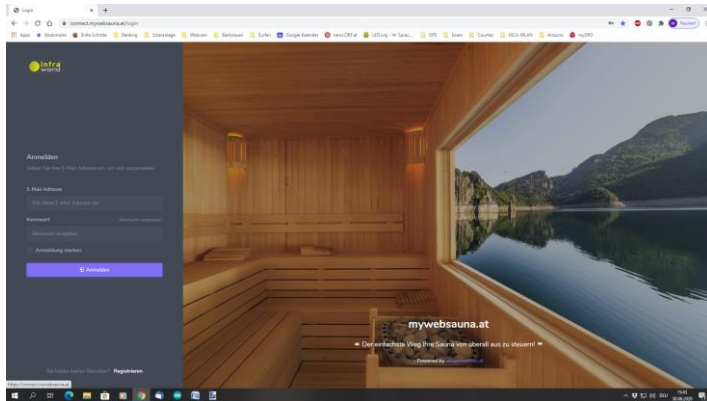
Login
connect.mywebsauna.at/login
Apps Bookmarks Erste Schritte Banking Solaranlage Webcam Bastelraum Surfen Google Kalender news.ORF.at LEO.org - Ihr Sprac... GPS Essen Counter MICU-WLAN Arduino myDRO
Pausiert

infra world

Anmelden
Geben Sie Ihre E-Mail Adresse ein, um sich anzumelden.

E-Mail Adresse
Gib deine E-Mail Adresse ein

Kennwort
Kennwort vergessen?
Kennwort eingeben

Anmeldung merken

Anmelden

Sie haben keinen Benutzer? Registrieren

https://connect.mywebsauna.at

mywebsauna.at
" Der einfachste Weg Ihre Sauna von überall aus zu steuern! "
Powered by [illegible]

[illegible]